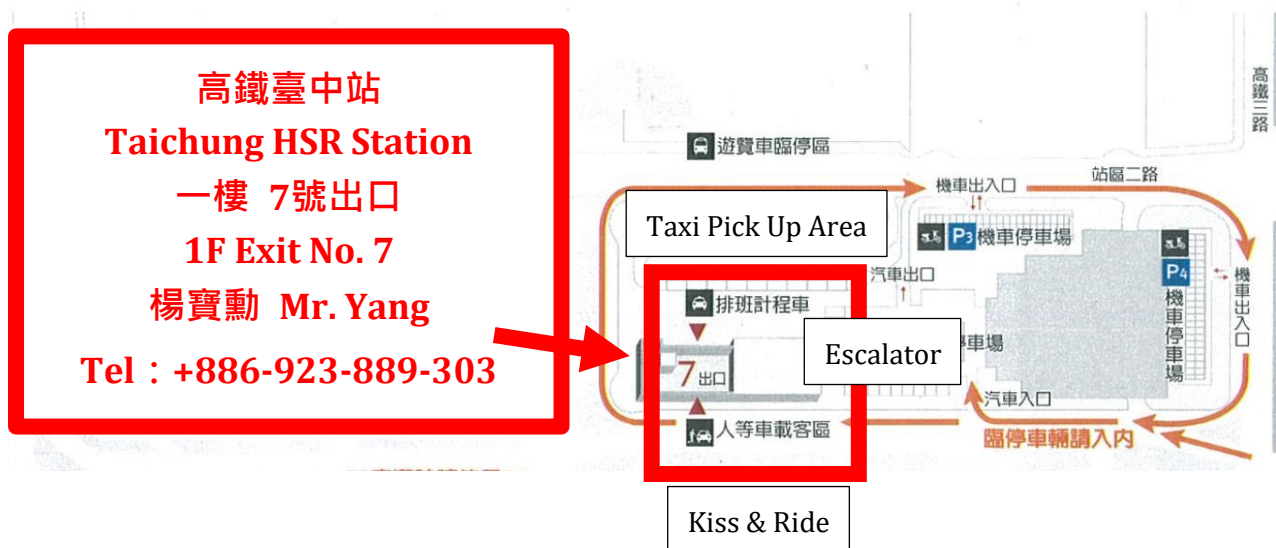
高鐵臺中站
Taichung HSR Station
一樓 7號出口
1F Exit No. 7
楊寶勳 Mr. Yang
Tel：+886-923-889-303

高鐵三路

遊覽車臨停區

機車出入口

站區二路

Taxi Pick Up Area

P3 機車停車場

P4 機車停車場

機車出入口

汽車出口

排班計程車

Escalator

7 出口

停車場

汽車入口

人等車載客區

臨停車輛請入內

Kiss & Ride